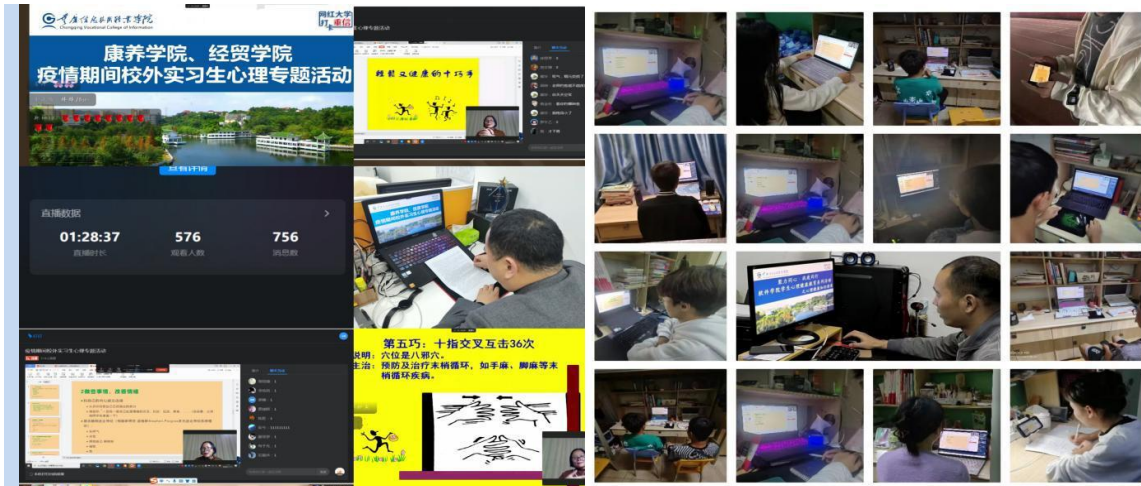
重庆信息技术职业学院
Chongqing Vocational College of Information

网红大学 打卡重信

康养学院、经贸学院
疫情期间校外实习生心理专题活动

查看详情

直播数据

01:28:37
直播时长

576
观看人数

756
消息数

疫情期间校外实习生心理专题活动

保持健康的十个巧手

第五巧：十指交叉互击36次
说明：穴位是八邪穴。
主治：预防及治疗末梢循环，如手麻、脚麻等末梢循环疾病。